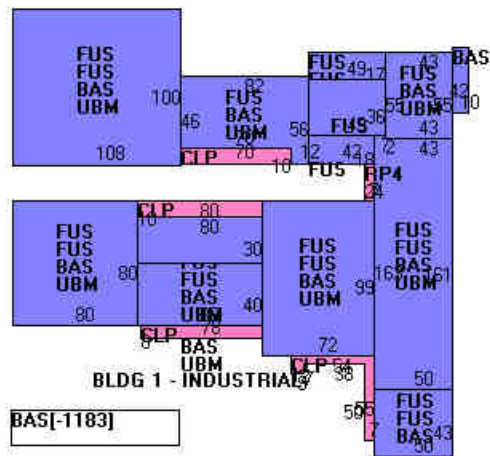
FUS
FUS
BAS
UBM
100
108

82
FUS
BAS
46
UBM
56
CLP 76
10

FUS 49 17
FUS
BAS
43
55
UBM
55
BAS
42
10
43
FUS 36
12 42
FUS
8 72
43
RP4
24

CLP 80
10 80
FUS
FUS
BAS
UBM
80
90
30
FUS
BAS
UBM
40
CLP 78
8
BAS
UBM
FUS
FUS
BAS
UBM
99
72
FUS
FUS
BAS
UBM
169
161
50
BLDG 1 - INDUSTRIAL
CLP 54
35
5
59
7
FUS
FUS
BAS
43
50

BAS[-1183]